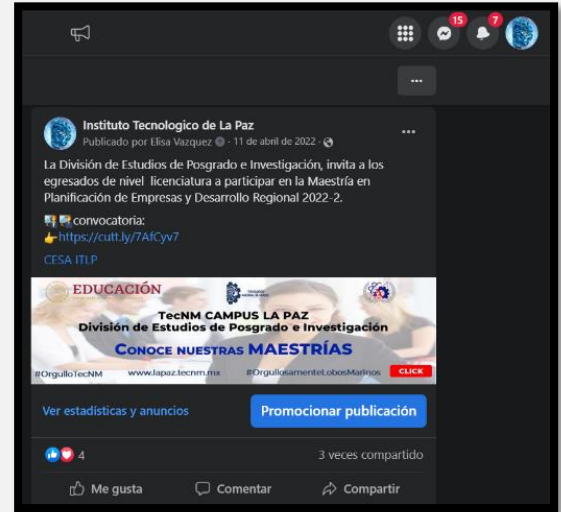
15 7

...

Instituto Tecnologico de La Paz
Publicado por Elisa Vazquez · 11 de abril de 2022 ·

...

La División de Estudios de Posgrado e Investigación, invita a los egresados de nivel licenciatura a participar en la Maestría en Planificación de Empresas y Desarrollo Regional 2022-2.

convocatoria:
https://cutt.ly/7AfCyv7

CESA ITLP

EDUCACIÓN
TecNM CAMPUS LA PAZ
División de Estudios de Posgrado e Investigación
CONOCE NUESTRAS MAESTRÍAS
#OrgulloTecNM www.lapaz.tecnm.mx #OrgullosamenteLobosMarinos CLICK

Ver estadísticas y anuncios
Promocionar publicación

4
3 veces compartido

Me gusta
Comentar
Compartir